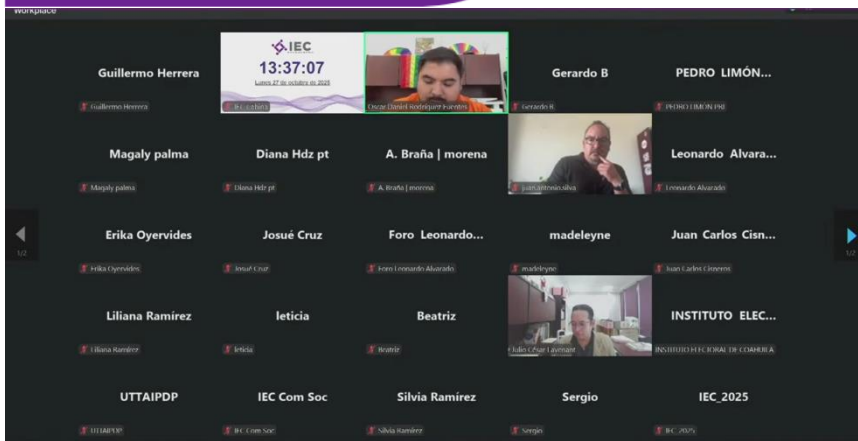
Workplace

Guillermo Herrera
Guillermo Herrera

IEC
13:37:07
Lunes 27 de octubre de 2025
IEC cubículo

Oscar Daniel Rodríguez Fuentes

Gerardo B
Gerardo B

PEDRO LIMÓN...
PEDRO LIMÓN PRI

Magaly palma
Magaly palma

Diana Hdz pt
Diana Hdz pt

A. Braña | morena
A. Braña | morena

juan antonio silva

Leonardo Alvara...
Leonardo Alvarado

1/2

Erika Oyervides
Erika Oyervides

Josué Cruz
Josué Cruz

Foro Leonardo...
Foro Leonardo Alvarado

madeleyne
madeleyne

Juan Carlos Cisn...
Juan Carlos Cisneros

1/2

Liliana Ramírez
Liliana Ramírez

leticia
leticia

Beatriz
Beatriz

Julio César Lavenant

INSTITUTO ELEC...
INSTITUTO ELECTORAL DE COAHUILA

UTTAIPDP
UTTAIPDP

IEC Com Soc
IEC Com Soc

Silvia Ramírez
Silvia Ramírez

Sergio
Sergio

IEC_2025
IEC_2025